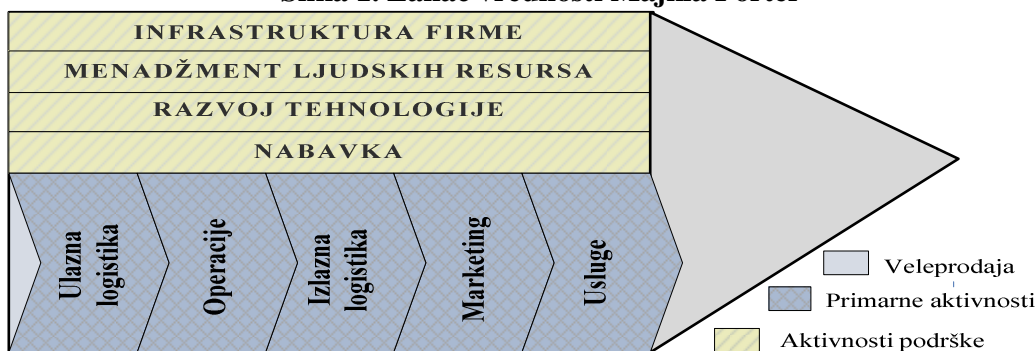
Slika 2. Lanac vrednosti Majkla Porter

INFRASTRUKTURA FIRME

MENADŽMENT LJUDSKIH RESURSA

RAZVOJ TEHNOLOGIJE

NABAVKA

Ulazna logistika

Operacije

Izlazna logistika

Marketing

Usluge

Veleprodaja

Primarne aktivnosti

Aktivnosti podrške